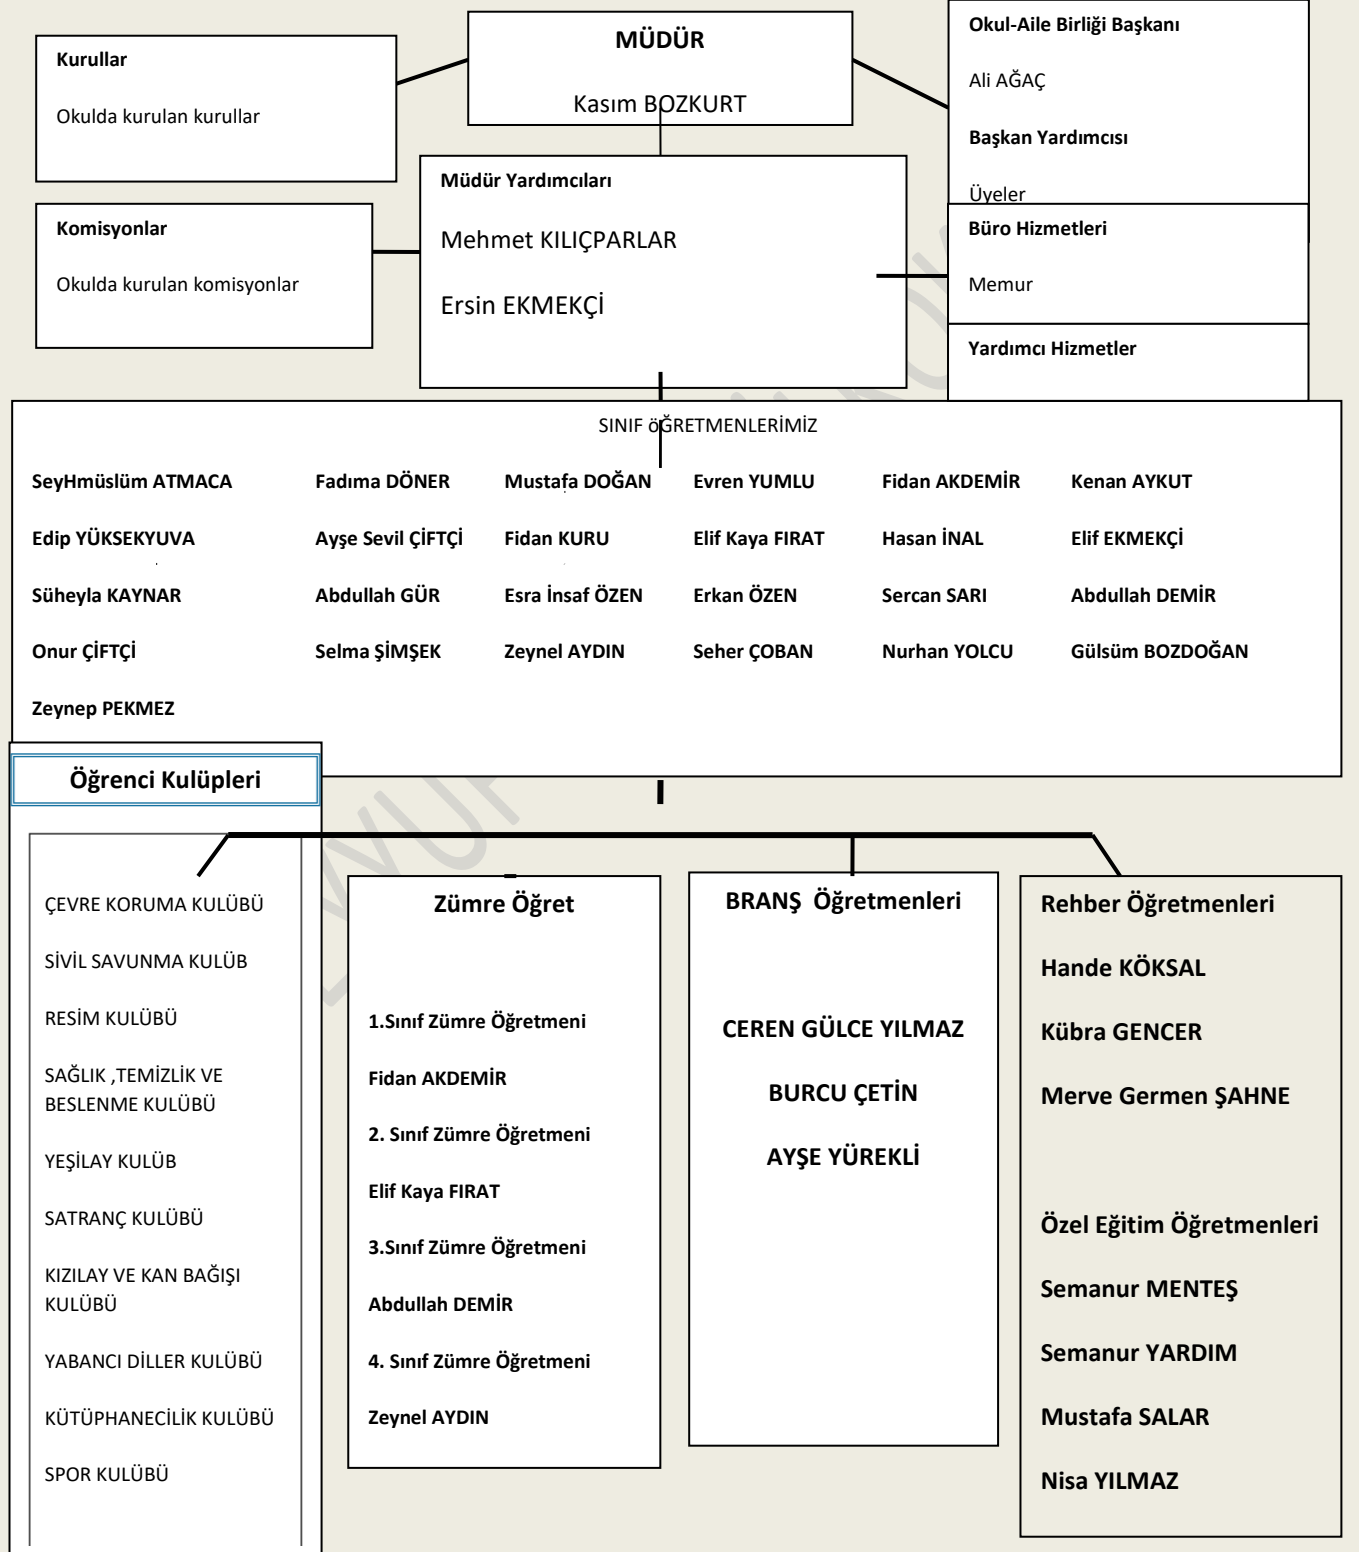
Kurullar

Okulda kurulan kurullar

MÜDÜR

Kasım BOZKURT

Okul-Aile Birliği Başkanı

Ali AĞAÇ

Başkan Yardımcısı

Üyeler

Komisyonlar

Okulda kurulan komisyonlar

Müdür Yardımcıları

Mehmet KILIÇPARLAR

Ersin EKMEKÇİ

Büro Hizmetleri

Memur

Yardımcı Hizmetler

SINIF ÖĞRETMENLERİMİZ

| | | | | | |
|---|---|---|---|---|---|
| SeyHmüslüm ATMACA | Fadıma DÖNER | Mustafa DOĞAN | Evren YUMLU | Fidan AKDEMİR | Kenan AYKUT |
| Edip YÜKSEKYUVA | Ayşe Sevil ÇİFTÇİ | Fidan KURU | Elif Kaya FIRAT | Hasan İNAL | Elif EKMEKÇİ |
| Süheyla KAYNAR | Abdullah GÜR | Esra İnsaf ÖZEN | Erkan ÖZEN | Sercan SARI | Abdullah DEMİR |
| Onur ÇİFTÇİ | Selma ŞİMŞEK | Zeynel AYDIN | Seher ÇOBAN | Nurhan YOLCU | Gülsüm BOZDOĞAN |
| Zeynep PEKMEZ | | | | | |

Öğrenci Kulüpleri

ÇEVRE KORUMA KULÜBÜ

SİVİL SAVUNMA KULÜB

RESİM KULÜBÜ

SAĞLIK ,TEMİZLİK VE BESLENME KULÜBÜ

YEŞİLAY KULÜB

SATRANÇ KULÜBÜ

KIZILAY VE KAN BAĞIŞI KULÜBÜ

YABANCI DİLLER KULÜBÜ

KÜTÜPHANECİLİK KULÜBÜ

SPOR KULÜBÜ

Zümre Öğret

1.Sınıf Zümre Öğretmeni

Fidan AKDEMİR

2. Sınıf Zümre Öğretmeni

Elif Kaya FIRAT

3.Sınıf Zümre Öğretmeni

Abdullah DEMİR

4. Sınıf Zümre Öğretmeni

Zeynel AYDIN

BRANŞ Öğretmenleri

CEREN GÜLCE YILMAZ

BURCU ÇETİN

AYŞE YÜREKLİ

Rehber Öğretmenleri

Hande KÖKSAL

Kübra GENCER

Merve Germen ŞAHNE

Özel Eğitim Öğretmenleri

Semanur MENTEŞ

Semanur YARDIM

Mustafa SALAR

Nisa YILMAZ